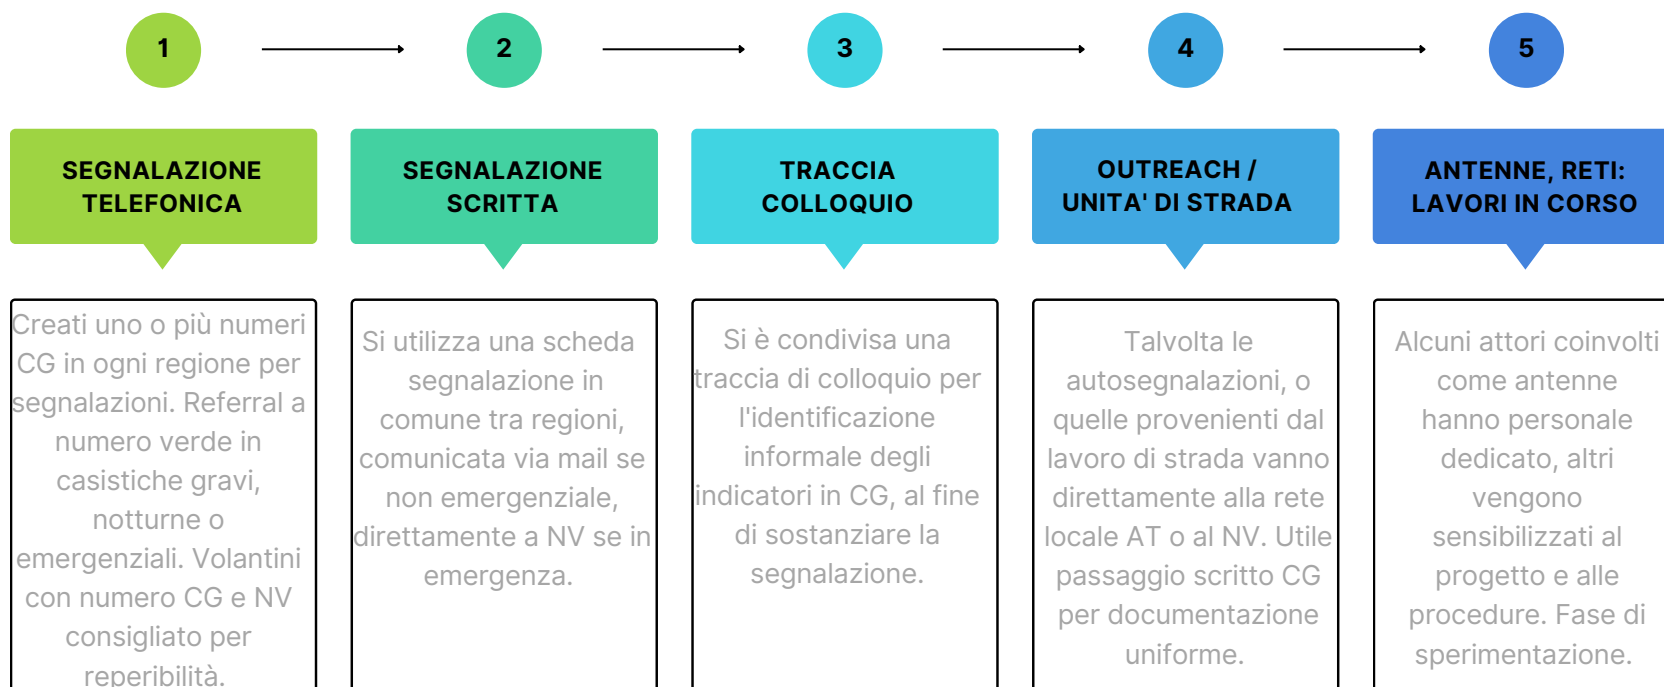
1

2

3

4

5

SEGNALAZIONE TELEFONICA

SEGNALAZIONE SCRITTA

TRACCIA COLLOQUIO

OUTREACH / UNITA' DI STRADA

ANTENNE, RETI: LAVORI IN CORSO

Creati uno o più numeri CG in ogni regione per segnalazioni. Referral a numero verde in casistiche gravi, notturne o emergenziali. Volantini con numero CG e NV consigliato per reperibilità.

Si utilizza una scheda segnalazione in comune tra regioni, comunicata via mail se non emergenziale, direttamente a NV se in emergenza.

Si è condivisa una traccia di colloquio per l'identificazione informale degli indicatori in CG, al fine di sostanziare la segnalazione.

Talvolta le autosegnalazioni, o quelle provenienti dal lavoro di strada vanno direttamente alla rete locale AT o al NV. Utile passaggio scritto CG per documentazione uniforme.

Alcuni attori coinvolti come antenne hanno personale dedicato, altri vengono sensibilizzati al progetto e alle procedure. Fase di sperimentazione.